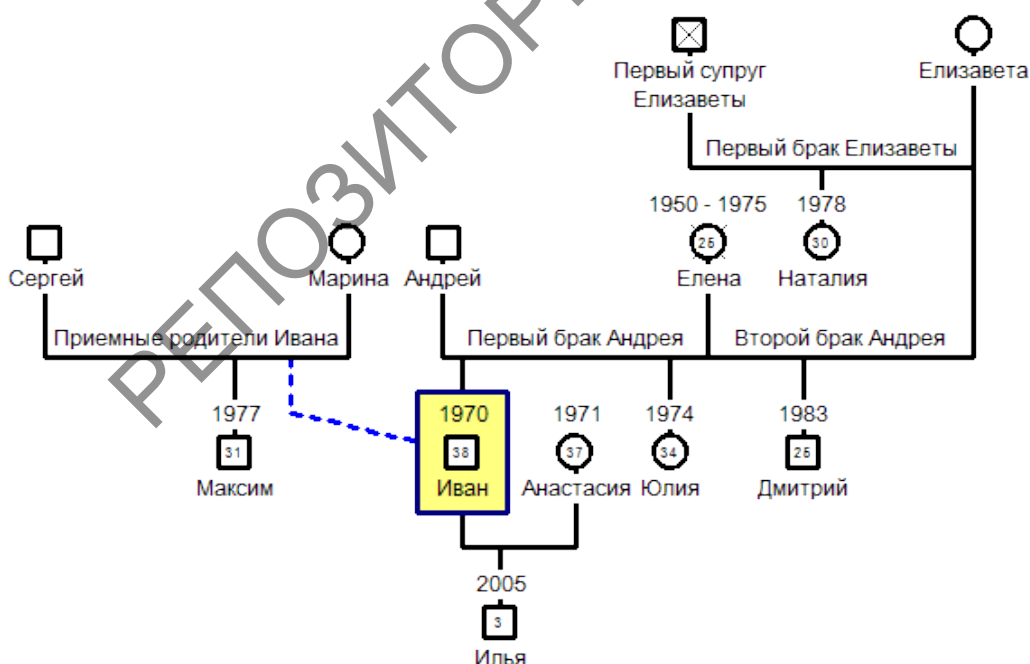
РЕПОЗИТОРИЙ

Первый супруг Елизаветы

Елизавета

Первый брак Елизаветы

1950 - 1975

1978

25

30

Сергей

Марина

Андрей

Елена

Наталия

Приемные родители Ивана

Первый брак Андрея

Второй брак Андрея

1977

1970

1971

1974

1983

31

38

37

34

25

Максим

Иван

Анастасия

Юлия

Дмитрий

2005

3

Илья